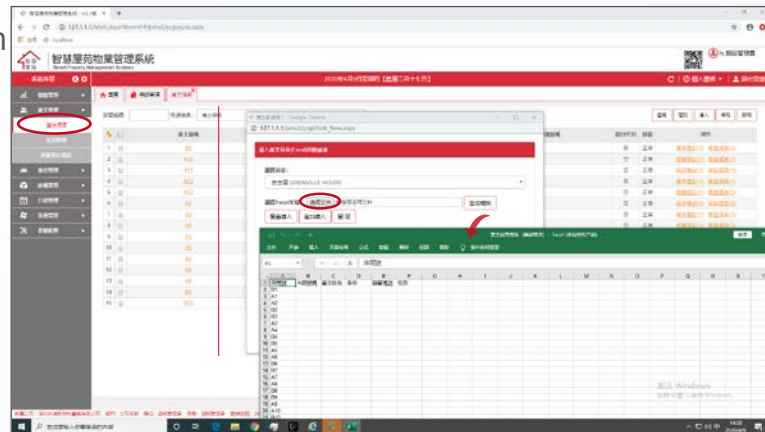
智慧屋苑物業管理系統
Smart Property Management System

系統菜單

2020年4月3日 星期五 [農曆三月十一]

首頁

127.0.0.1:6.../pms2/yzgl/roll_New.aspx

請選擇Excel文件匯入

屋苑名稱:

GRENVILLE HOUSE

選擇Excel文件: 選擇文件 未選擇任何文件

匯出模板

開始導入

返回

取消

A1

房間號

| A | B | C | D | E | F | G |
|---|---|---|---|---|---|---|
| 房間號 | 業主姓名 | 業主性別 | 身份 | 聯繫電話 | 性別 | |
| A1 | | | | | | |
| A2 | | | | | | |
| A3 | | | | | | |
| A4 | | | | | | |
| A5 | | | | | | |
| A6 | | | | | | |
| A7 | | | | | | |
| A8 | | | | | | |
| A9 | | | | | | |
| A10 | | | | | | |

Windows